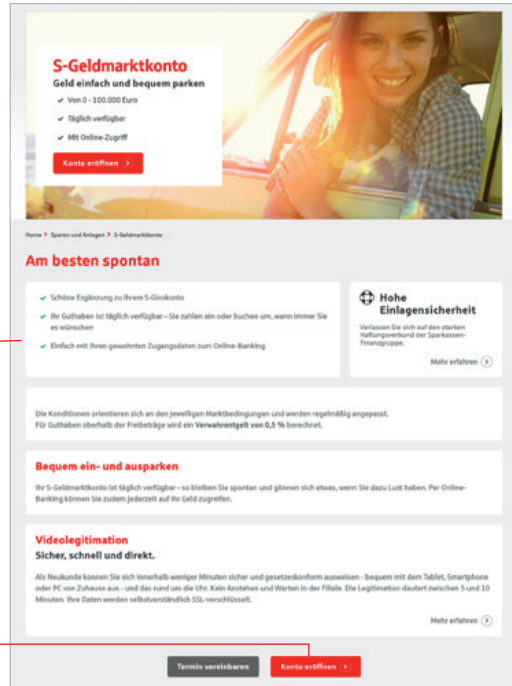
S-Geldmarktkonto
Geld einfach und bequem parken

Von 0 - 100.000 Euro
Täglich verfügbar
Mit Online-Zugriff

Konto eröffnen

Home > Sparen und Anlegen > S-Geldmarktkonto

Am besten spontan

Schöne Ergänzung zu Ihrem S-Girokonto
Ihr Guthaben ist täglich verfügbar – Sie zahlen ein oder buchen um, wann immer Sie es wünschen
Einfach mit Ihren gewohnten Zugangsdaten zum Online-Banking

Hohe Einlagensicherheit
Verlassen Sie sich auf den starken Haftungsverbund der Sparkassen-Finanzgruppe.
Mehr erfahren

Die Konditionen orientieren sich an den jeweiligen Marktbedingungen und werden regelmäßig angepasst. Für Guthaben oberhalb der Freibeträge wird ein Verwahrentgelt von 0,5 % berechnet.

Bequem ein- und ausparken
Ihr S-Geldmarktkonto ist täglich verfügbar – so bleiben Sie spontan und gönnen sich etwas, wenn Sie dazu Lust haben. Per Online-Banking können Sie zudem jederzeit auf Ihr Geld zugreifen.

Videolegitimation
Sicher, schnell und direkt.
Als Neukunde können Sie sich innerhalb weniger Minuten sicher und gesetzeskonform ausweisen - bequem mit dem Tablet, Smartphone oder PC von Zuhause aus - und das rund um die Uhr. Kein Anstehen und Warten in der Filiale. Die Legitimation dauert zwischen 5 und 10 Minuten. Ihre Daten werden selbstverständlich SSL-verschlüsselt.
Mehr erfahren

Termin vereinbaren
Konto eröffnen